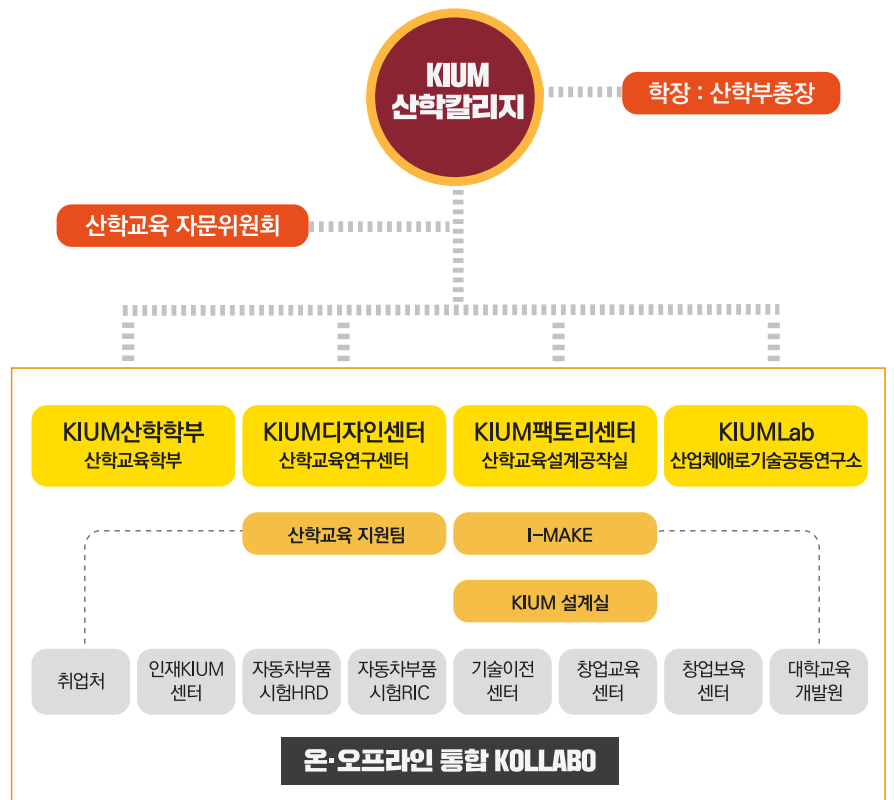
KIUM
산학칼리지

학장 : 산학부총장

산학교육 자문위원회

KIUM산학학부
산학교육학부

KIUM디자인센터
산학교육연구센터

KIUM팩토리센터
산학교육설계공작실

KIUMLab
산업체애로기술공동연구소

산학교육 지원팀

I-MAKE

KIUM 설계실

취업처

인재KIUM 센터

자동차부품 시험HRD

자동차부품 시험RIC

기술이전 센터

창업교육 센터

창업보육 센터

대학교육 개발원

온·오프라인 통합 KOLLABO